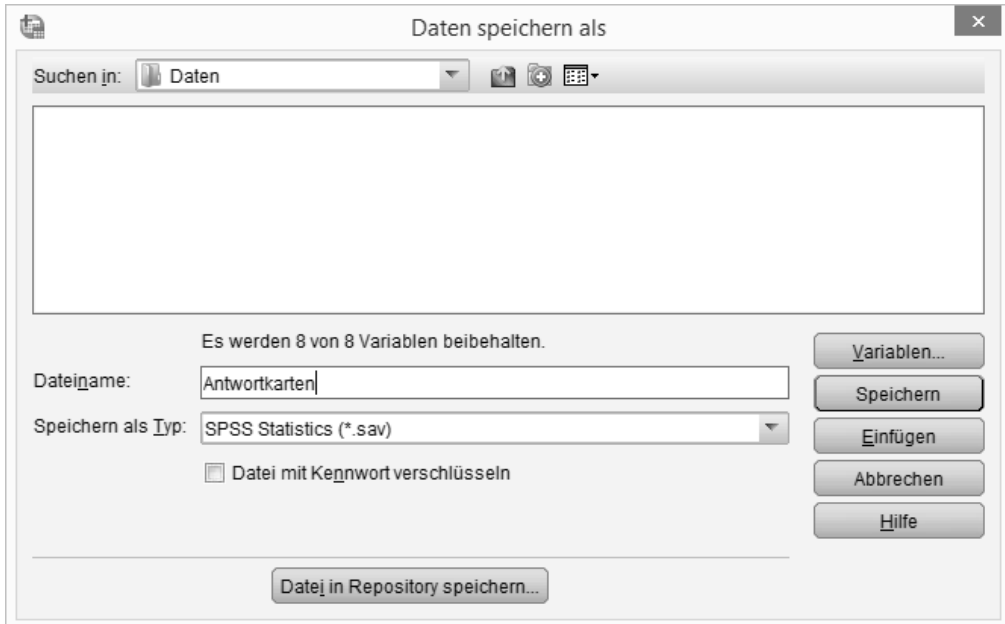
Daten speichern als

Suchen in: Daten

Es werden 8 von 8 Variablen beibehalten.

Dateiname: Antwortkarten

Speichern als Typ: SPSS Statistics (*.sav)

Datei mit Kennwort verschlüsseln

Variablen...

Speichern

Einfügen

Abbrechen

Hilfe

Datei in Repository speichern...